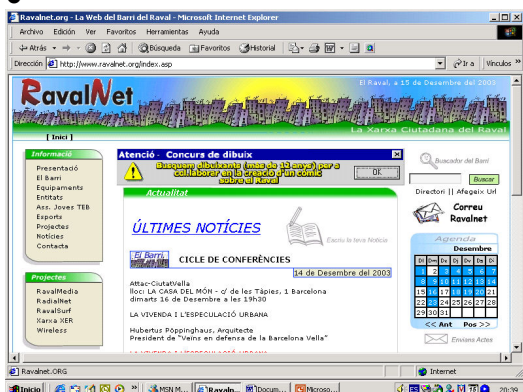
Ravalnet.org - La Web del Barri del Raval - Microsoft Internet Explorer

Archivo Edición Ver Favoritos Herramientas Ayuda

Atrás Búsqueda Favoritos Historial

Dirección http://www.ravalnet.org/index.asp

Ir a Vínculos

RavalNet

El Raval, a 15 de Desembre del 2003

[ Inici ]

La Xarxa Ciutadana del Raval

Informació
Presentació
El Barri
Equipaments
Entitats
Ass. Joves TEB
Esports
Projectes
Notícies
Contacta

Atenció - Concurs de dibuix

Busquem dibuixants (més de 12 anys) per a col·laborar en la creació d'un còmic sobre el Raval

OK

Actualitat

ÚLTIMES NOTÍCIES

Escriu la teva Notícia

El Barri

CICLE DE CONFERÈNCIES

14 de Desembre del 2003

Attac-CiutatVella
lloc: LA CASA DEL MÓN - c/ de les Tàpies, 1 Barcelona
dimarts 16 de Desembre a les 19h30

LA VIVENDA I L'ESPECULACIÓ URBANA

Hubertus Pöppinghaus, Arquitecte
President de "Veïns en defensa de la Barcelona Vella"

Projectes
RavalMedia
RadialNet
RavalSurf
Xarxa XER
Wireless

Buscador del Barri

Buscar

Directori || Afegeix Url

Correu Ravalnet

Agenda
Desembre

| Dl | Dt | Dc | Dj | Dv | Ds | Dg |
|---|---|---|---|---|---|---|
| 1 | 2 | 3 | 4 | 5 | 6 | 7 |
| 8 | 9 | 10 | 11 | 12 | 13 | 14 |
| 15 | 16 | 17 | 18 | 19 | 20 | 21 |
| 22 | 23 | 24 | 25 | 26 | 27 | 28 |
| 29 | 30 | 31 | | | | |

<< Ant Pos >>

Envians Actes

Ravalnet.ORG

Internet

Inicio MSN M... Ravaln... Docum... Microso...

20:39